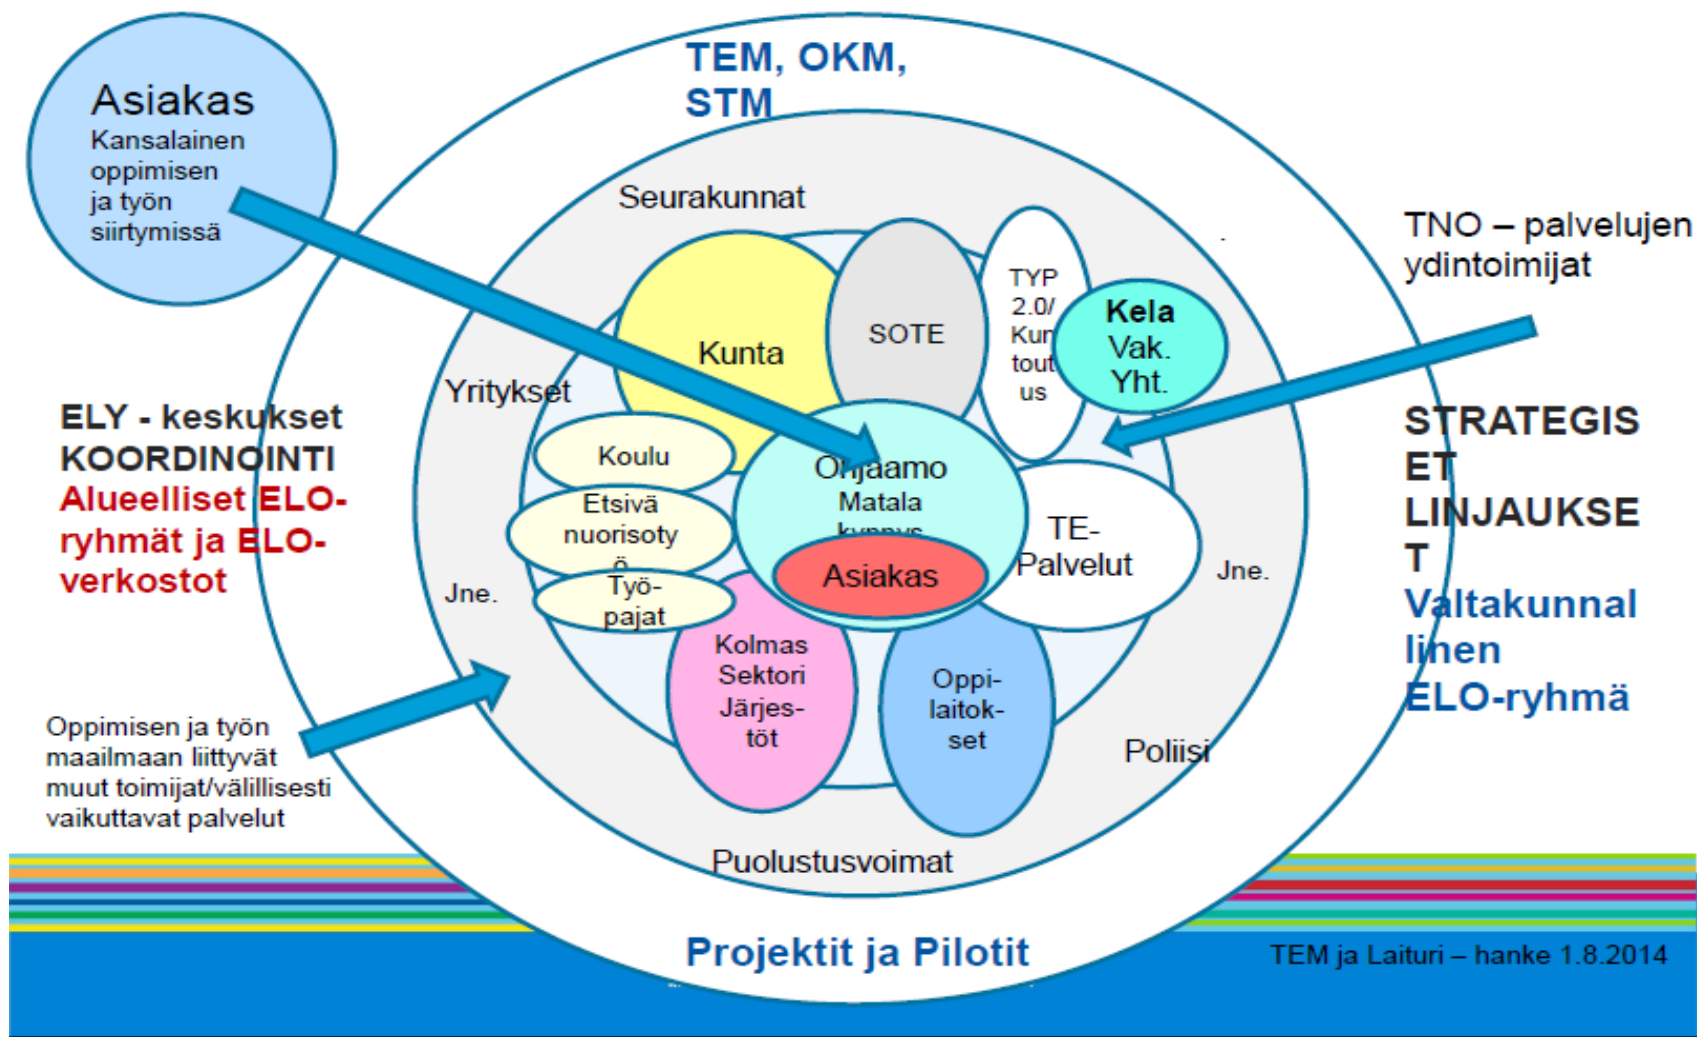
Asiakas
Kansalainen oppimisen ja työn siirtymissä

TEM, OKM, STM

Seurakunnat

TNO – palvelujen ydintoimijat

Kunta

SOTE

TYP 2.0/ Kun tout us

Kela
Vak. Yht.

Yritykset

ELY - keskukset KOORDINOINTI
Alueelliset ELO-ryhmät ja ELO-verkostot

Koulu

Ohjaamo
Matala kynnys

Etsivä nuorisotyö

TE-Palvelut

Asiakas

Työ-pajat

Jne.

Jne.

STRATEGISET LINJAUKSET
Valtakunnallinen ELO-ryhmä

Kolmas Sektori Järjes-töt

Oppi-laitok-set

Oppimisen ja työn maailmaan liittyvät muut toimijat/välillisesti vaikuttavat palvelut

Poliisi

Puolustusvoimat

Projektit ja Pilotit

TEM ja Laituri – hanke 1.8.2014